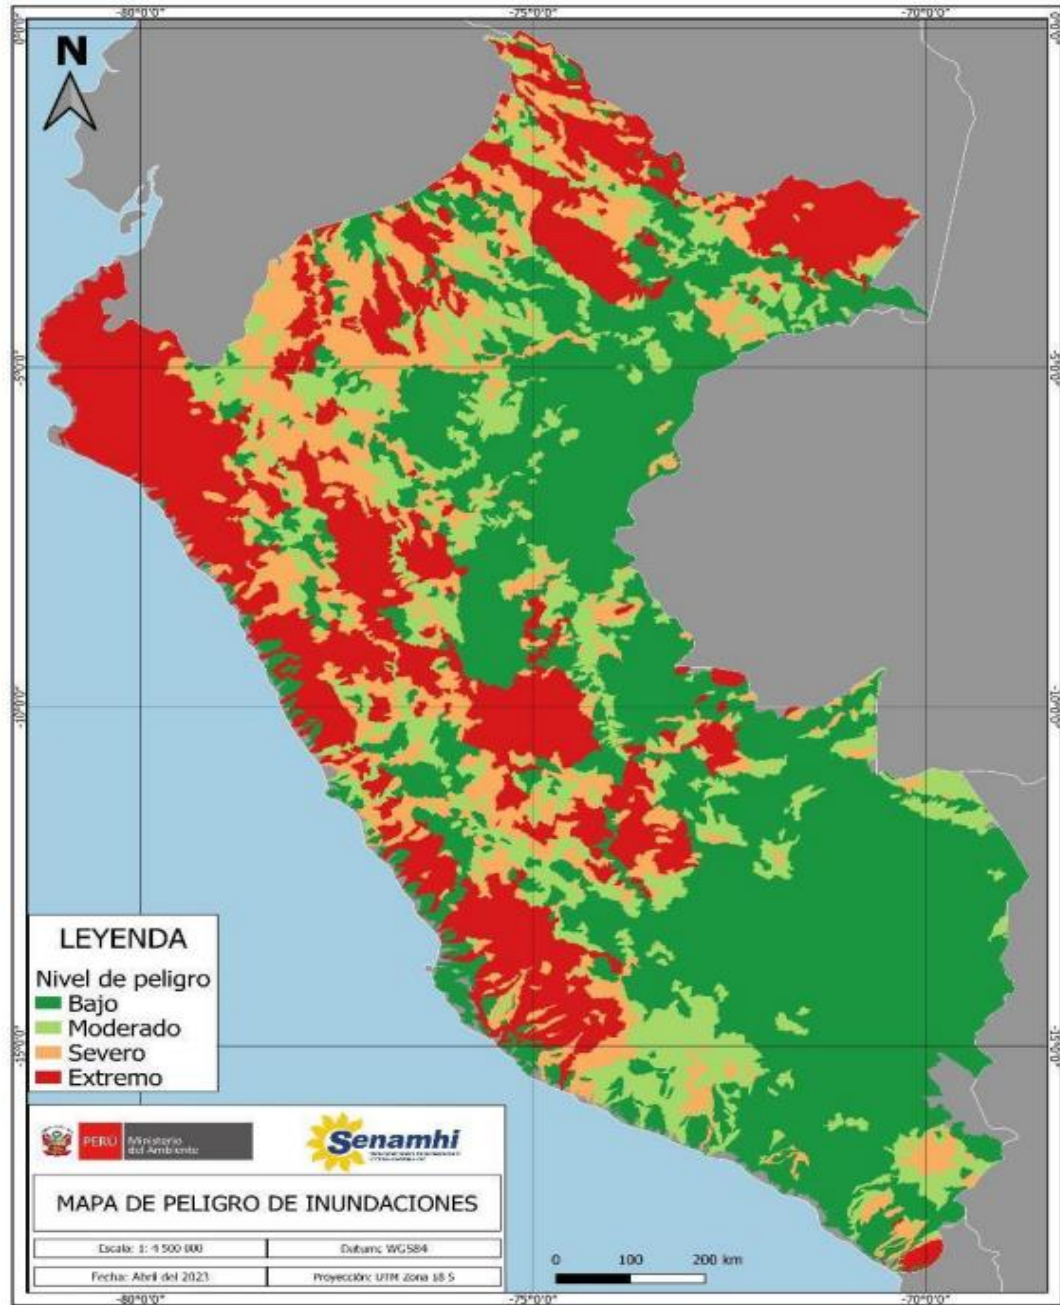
-80°0'0"
-75°0'0"
-70°0'0"
0°0'0"
-5°0'0"
-10°0'0"
-15°0'0"
N
LEYENDA
Nivel de peligro
Bajo
Moderado
Severo
Extremo
PERÚ Ministerio del Ambiente
Senamhi
MAPA DE PELIGRO DE INUNDACIONES
Escala: 1: 4 500 000
Datum: WGS84
Fecha: Abril del 2023
Proyección: UTM zona 18 S
0 100 200 km
-80°0'0"
-75°0'0"
-70°0'0"